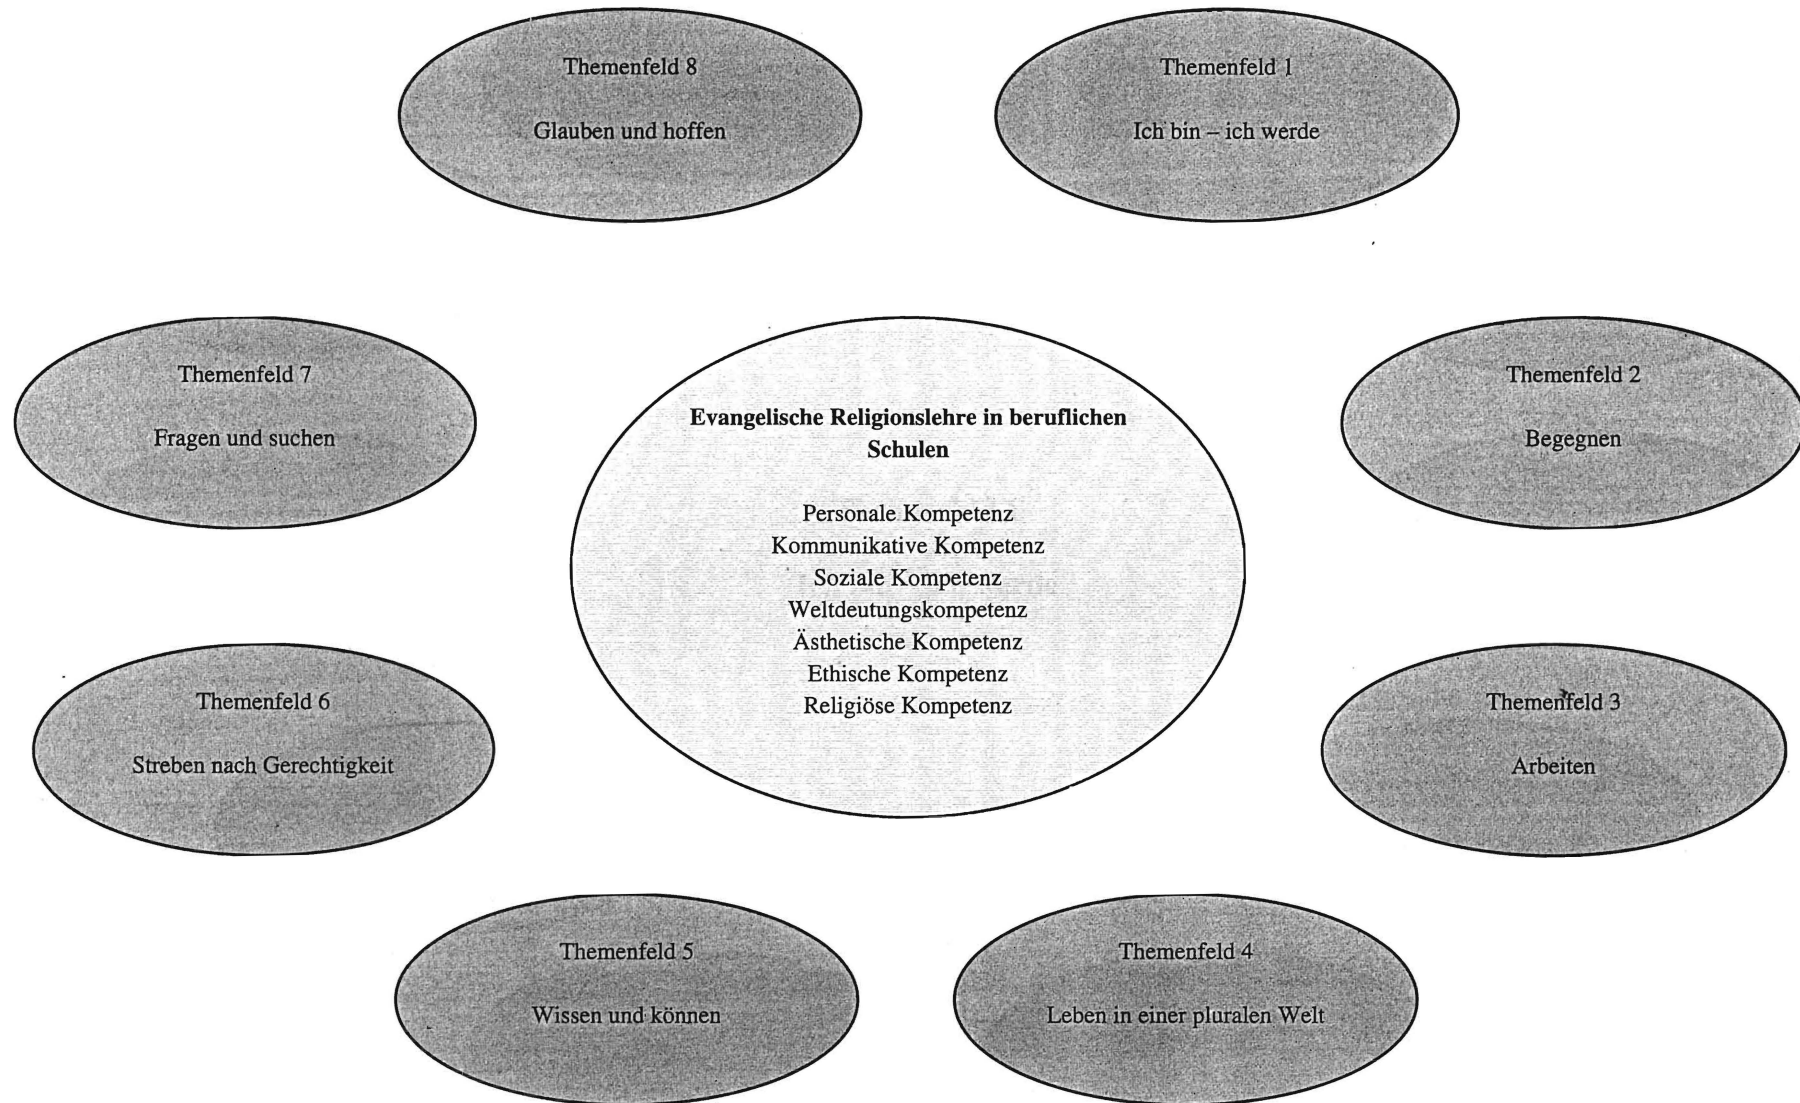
Themenfeld 8

Glauben und hoffen

Themenfeld 1

Ich bin – ich werde

Themenfeld 7

Fragen und suchen

Evangelische Religionslehre in beruflichen Schulen

Personale Kompetenz
Kommunikative Kompetenz
Soziale Kompetenz
Weltdeutungskompetenz
Ästhetische Kompetenz
Ethische Kompetenz
Religiöse Kompetenz

Themenfeld 2

Begegnen

Themenfeld 6

Streben nach Gerechtigkeit

Themenfeld 3

Arbeiten

Themenfeld 5

Wissen und können

Themenfeld 4

Leben in einer pluralen Welt